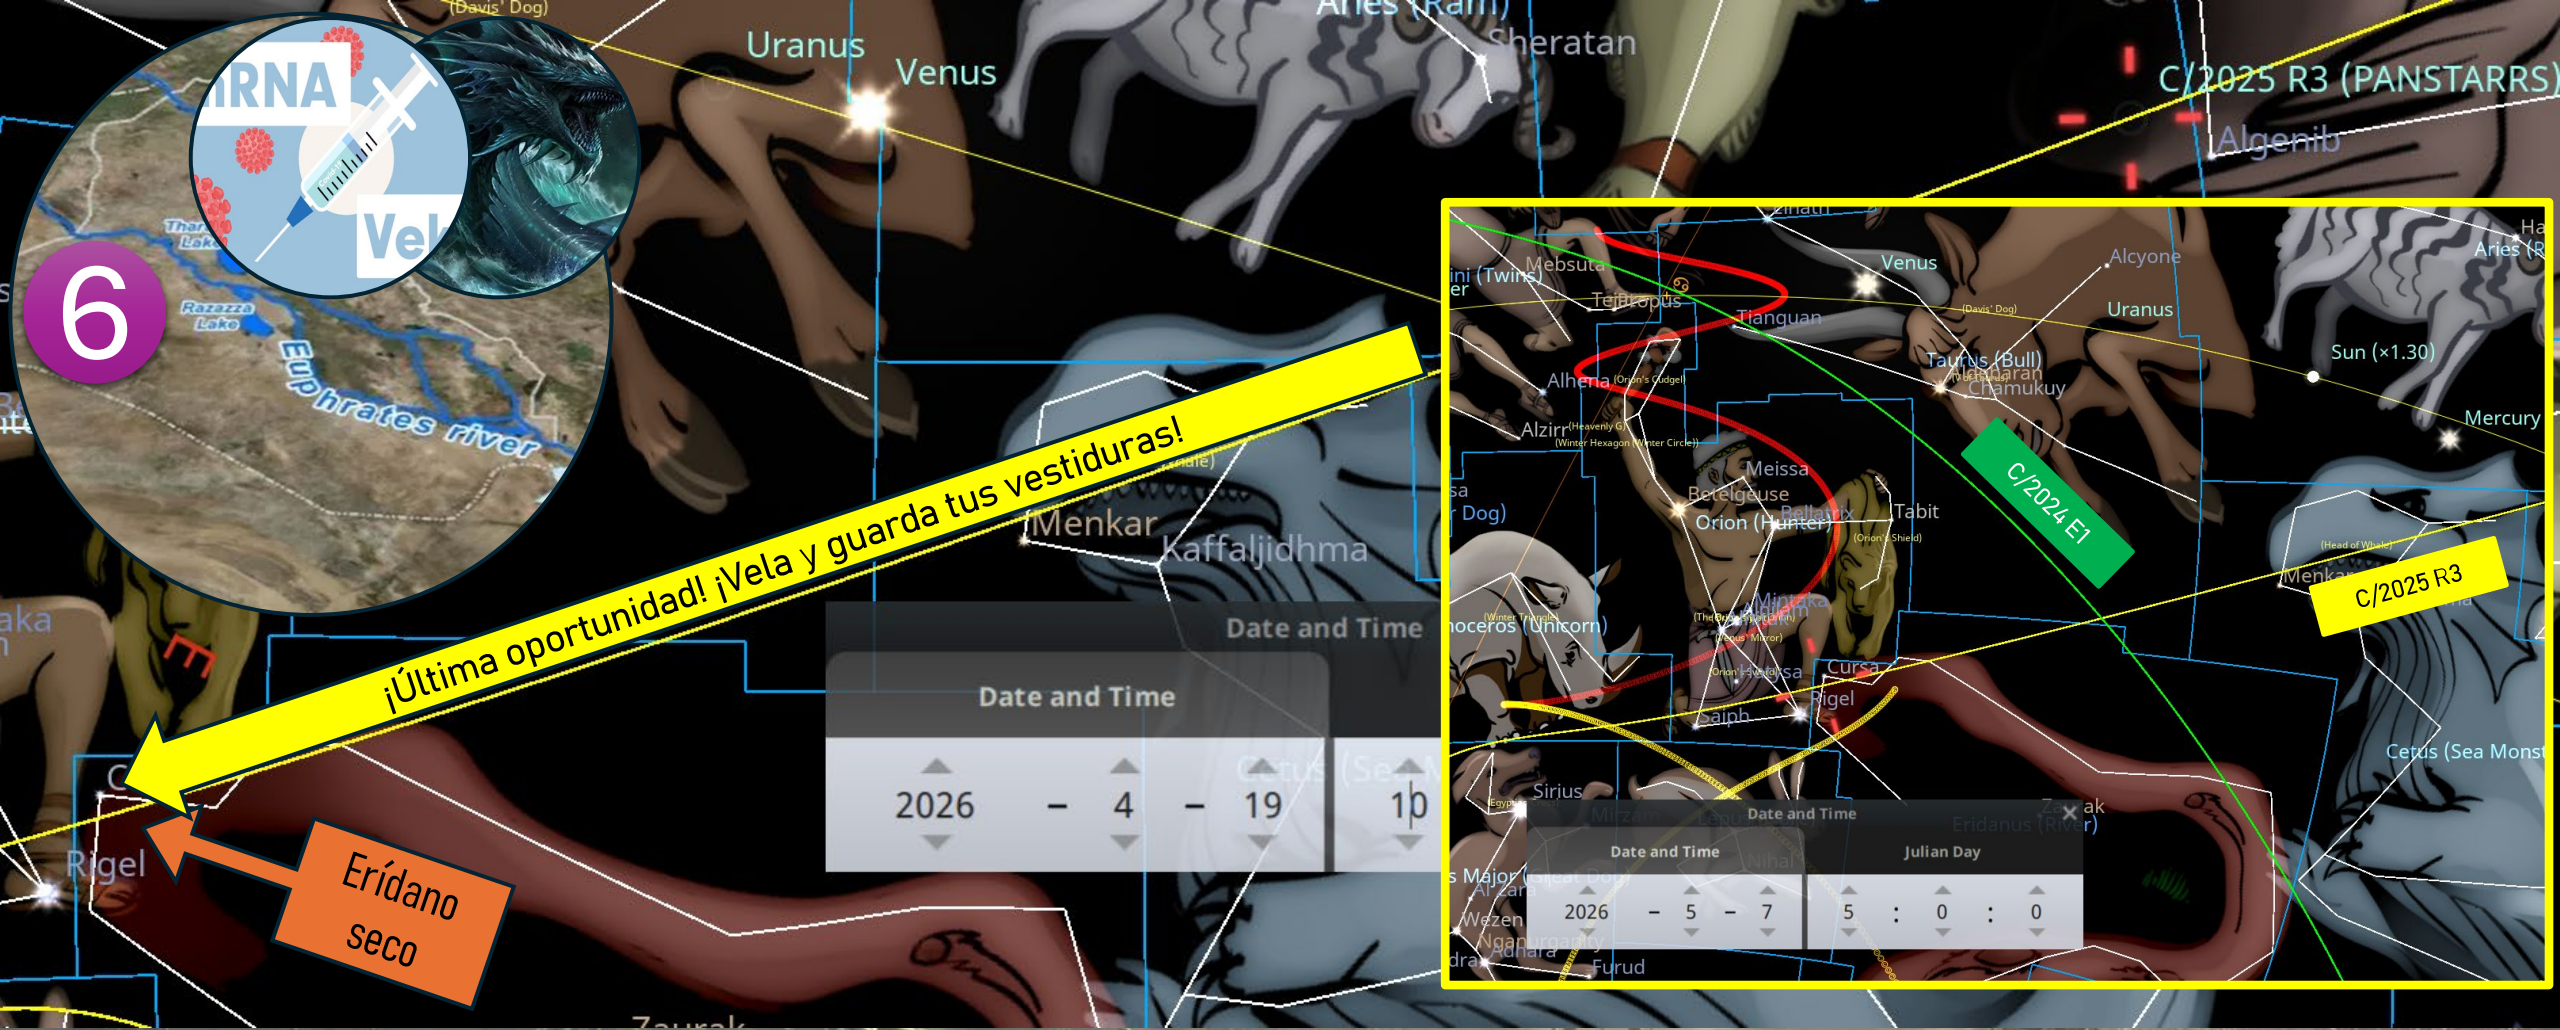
(Davis' Dog)
Uranus
Venus
Aries (Ram)
Sheratan
C/2025 R3 (PANSTARRS)
Algenib
RNA
Vel
Thar Lake
6
Razazza Lake
Euphrates river
¡Última oportunidad! ¡Vela y guarda tus vestiduras!
Menkar
Kaffaljidhma
aka
Date and Time
Date and Time
2026 – 4 – 19
10
Rigel
Erídano seco
Zaurak
Zinath
Mebsuta
ini (Twins)
Tejat Posterior
Venus
Alcyone
Uranus
Aries (R
Tianguan
(Davis' Dog)
Taurus (Bull)
Aldebaran
Chamukuy
Sun (×1.30)
Alhena (Orion's Cudgel)
Alzirr (Heavenly G)
(Winter Hexagon (Winter Circle))
Mercury
Meissa
Betelgeuse
Orion (Hunter)
Bellatrix
Tabit
(Orion's Shield)
C/2024 E1
Dog)
(Head of Whale)
Menkar
C/2025 R3
noceros (Unicorn)
(Winter Triangle)
Mintaka
Alnilam
(Venus' Mirror)
Alnitak
Cursa
Rigel
Saiph
Cetus (Sea Monst
Sirius
Egypt
Date and Time
Zaurak
Eridanus (River)
Date and Time
Julian Day
s Major
Wezen
Aludra
2026 – 5 – 7
5 : 0 : 0
Furud